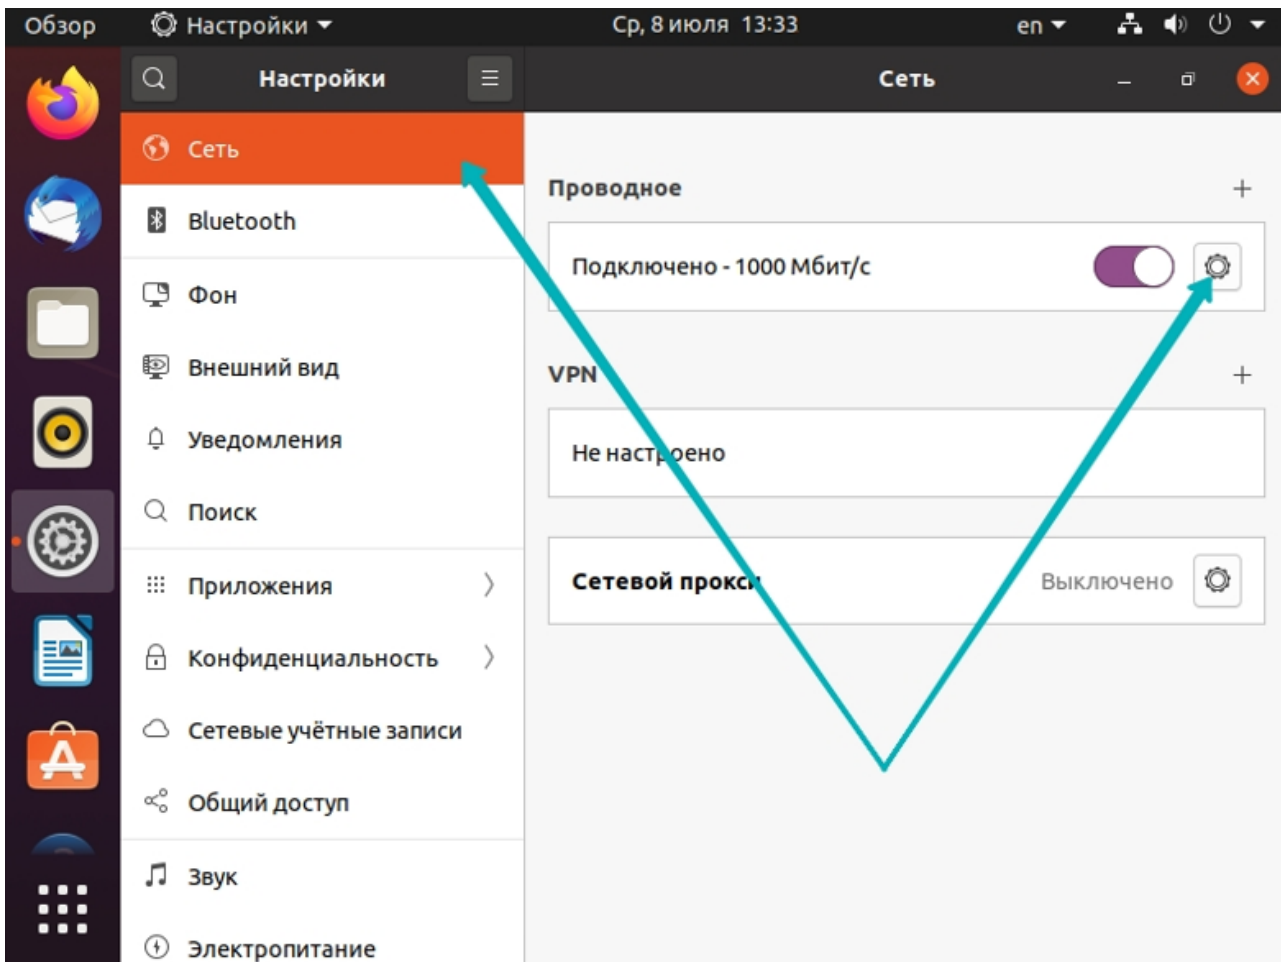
Обзор
Настройки
Ср, 8 июля 13:33
en

Настройки
Сеть

Сеть
Bluetooth
Фон
Внешний вид
Уведомления
Поиск
Приложения
Конфиденциальность
Сетевые учётные записи
Общий доступ
Звук
Электропитание

Проводное
+
Подключено - 1000 Мбит/с

VPN
+
Не настроено

Сетевой прокси
Выключено